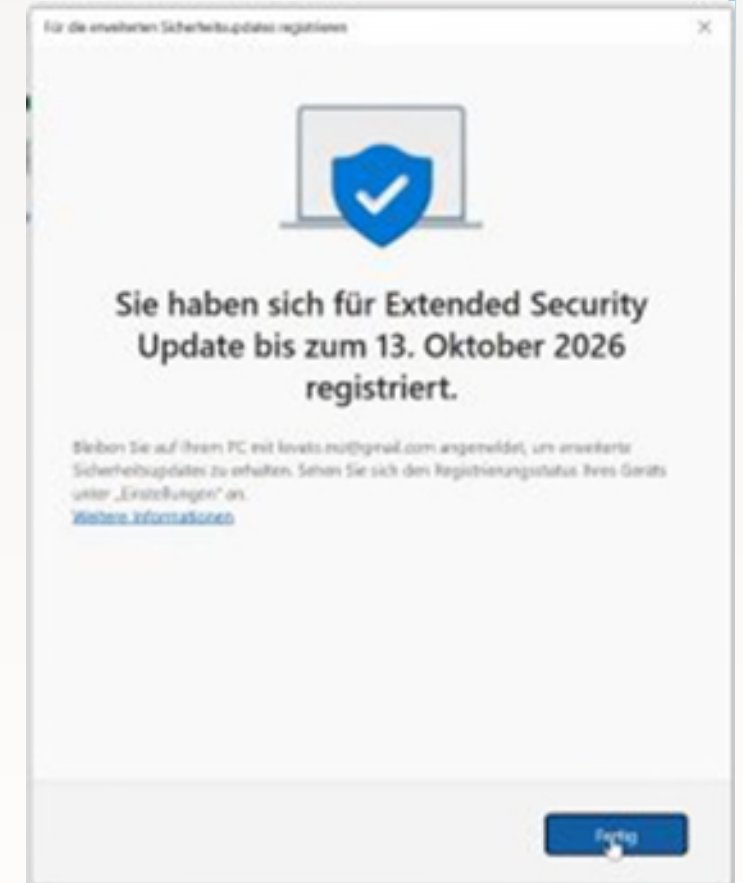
Für die erweiterten Sicherheitsupdates registrieren

×

Sie haben sich für Extended Security Update bis zum 13. Oktober 2026 registriert.

Bleiben Sie auf Ihrem PC mit kovats.mzi@gmail.com angemeldet, um erweiterte Sicherheitsupdates zu erhalten. Sehen Sie sich den Registrierungsstatus Ihres Geräts unter „Einstellungen" an.
Weitere Informationen

Fertig